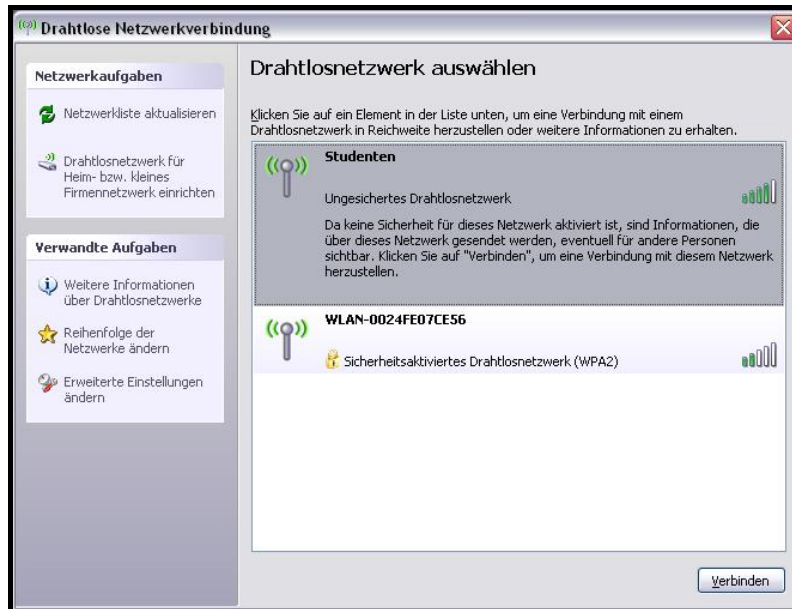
Drahtlose Netzwerkverbindung

Netzwerkaufgaben

Netzwerkliste aktualisieren

Drahtlosnetzwerk für Heim- bzw. kleines Firmennetzwerk einrichten

Verwandte Aufgaben

Weitere Informationen über Drahtlosnetzwerke

Reihenfolge der Netzwerke ändern

Erweiterte Einstellungen ändern

Drahtlosnetzwerk auswählen

Klicken Sie auf ein Element in der Liste unten, um eine Verbindung mit einem Drahtlosnetzwerk in Reichweite herzustellen oder weitere Informationen zu erhalten.

Studenten

Ungesichertes Drahtlosnetzwerk

Da keine Sicherheit für dieses Netzwerk aktiviert ist, sind Informationen, die über dieses Netzwerk gesendet werden, eventuell für andere Personen sichtbar. Klicken Sie auf "Verbinden", um eine Verbindung mit diesem Netzwerk herzustellen.

WLAN-0024FE07CE56

Sicherheitsaktiviertes Drahtlosnetzwerk (WPA2)

Verbinden